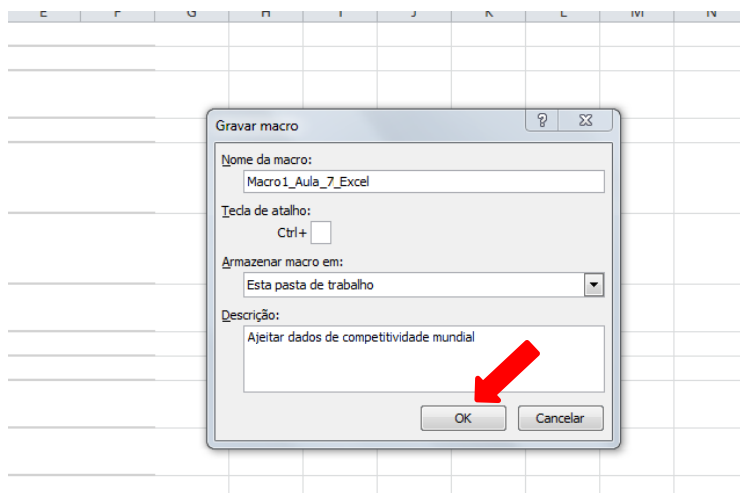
E F G H I J K L M N

Gravar macro

?

Nome da macro:

Macro1_Aula_7_Excel

Tecla de atalho:

Ctrl+

Armazenar macro em:

Esta pasta de trabalho

Descrição:

Ajeitar dados de competitividade mundial

OK

Cancelar